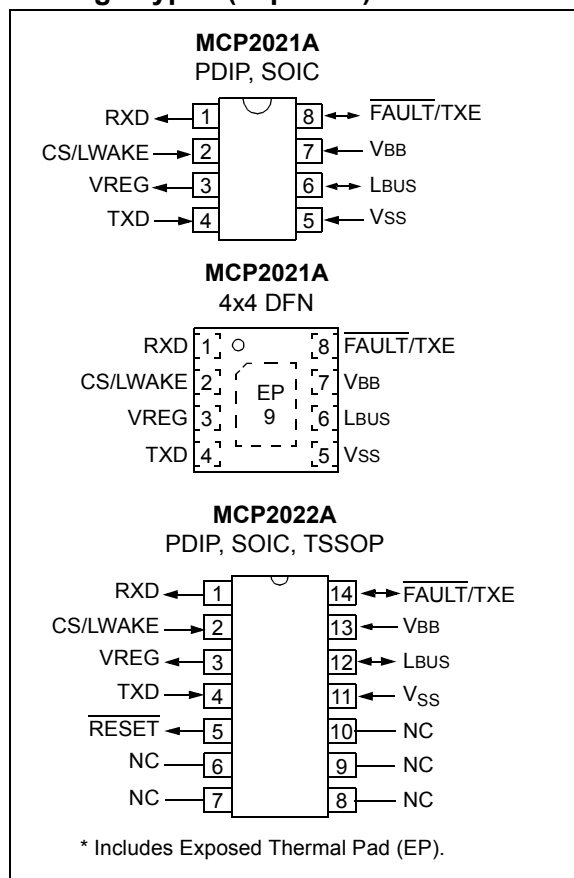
MCP2021A
PDIP, SOIC

RXD 1
CS/LWAKE 2
VREG 3
TXD 4
8 $\overline{\text{FAULT}}$/TXE
7 VBB
6 LBUS
5 VSS

MCP2021A
4x4 DFN

RXD 1
CS/LWAKE 2
VREG 3
TXD 4
EP
9
8 $\overline{\text{FAULT}}$/TXE
7 VBB
6 LBUS
5 VSS

MCP2022A
PDIP, SOIC, TSSOP

RXD 1
CS/LWAKE 2
VREG 3
TXD 4
$\overline{\text{RESET}}$ 5
NC 6
NC 7
14 $\overline{\text{FAULT}}$/TXE
13 VBB
12 LBUS
11 $V_{SS}$
10 NC
9 NC
8 NC

* Includes Exposed Thermal Pad (EP).